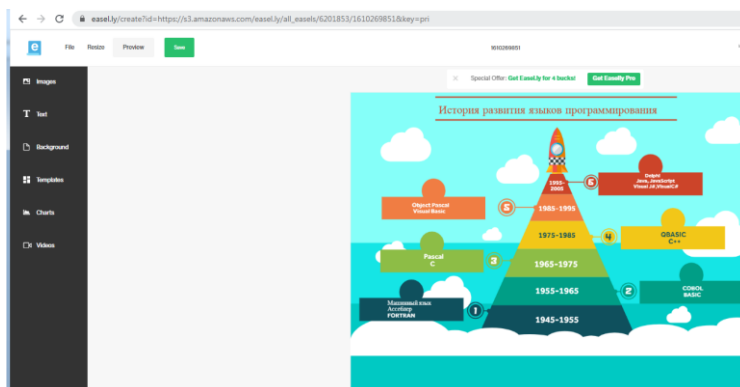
easel.ly/create?id=https://s3.amazonaws.com/easel.ly/all_easels/6201853/1610269851&key=pri

e File Resize Preview Save

1610269851

Images

Text

Background

Templates

Charts

Videos

× Special Offer: Get Easel.ly for 4 bucks! Get Easelly Pro

История развития языков программирования

1995-2005

6

Delphi
Java, JavaScript
Visual J#,Visual C#

Object Pascal
Visual Basic

5

1985-1995

1975-1985

4

QBASIC
C++

Pascal
C

3

1965-1975

COBOL
BASIC

1955-1965

2

Машинный язык
Ассемлер
FORTRAN

1

1945-1955